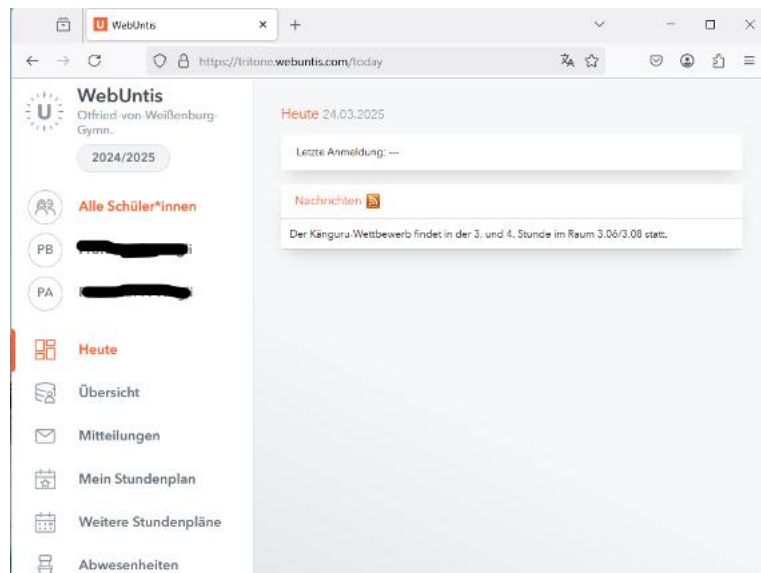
WebUntis
https://tritone.webuntis.com/today

U WebUntis
Otfried-von-Weißenburg-Gymn.
2024/2025

Alle Schüler*innen
PB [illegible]
PA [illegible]

Heute
Übersicht
Mitteilungen
Mein Stundenplan
Weitere Stundenpläne
Abwesenheiten

Heute 24.03.2025

Letzte Anmeldung: ---

Nachrichten

Der Känguru-Wettbewerb findet in der 3. und 4. Stunde im Raum 3.06/3.08 statt.